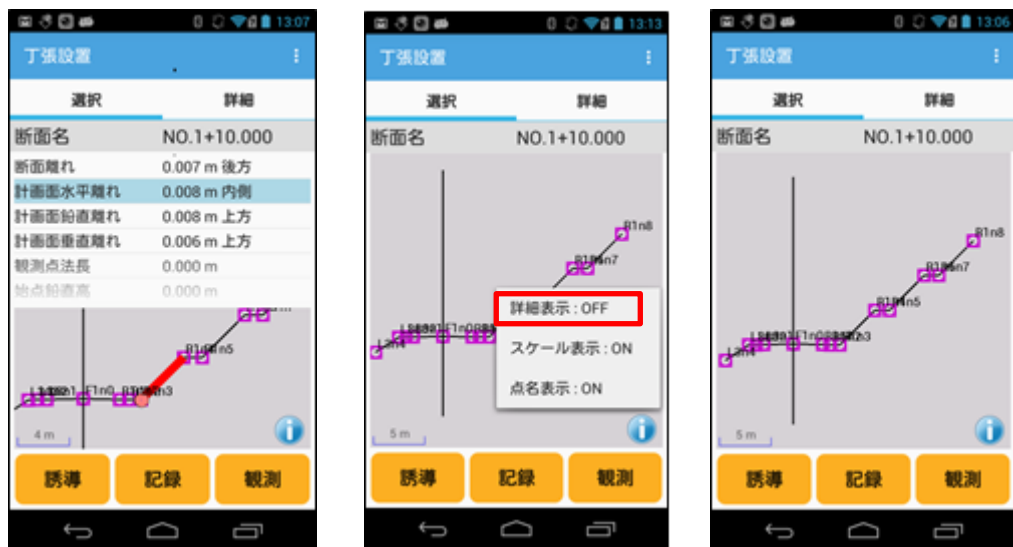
13:07

丁張設置

選択　詳細

断面名　NO.1+10.000

断面離れ　0.007 m 後方
計画面水平離れ　0.008 m 内側
計画面鉛直離れ　0.008 m 上方
計画面垂直離れ　0.006 m 上方
観測点法長　0.000 m
始点鉛直高　0.000 m

R1n5
R1n3
F1n0
4 m

誘導　記録　観測

13:13

丁張設置

選択　詳細

断面名　NO.1+10.000

R1n8
R1n7
L2n4
F1n0
詳細表示 : OFF
スケール表示 : ON
点名表示 : ON
5 m

誘導　記録　観測

13:06

丁張設置

選択　詳細

断面名　NO.1+10.000

R1n8
R1n7
R1n5
F1n0
L2n4
5 m

誘導　記録　観測